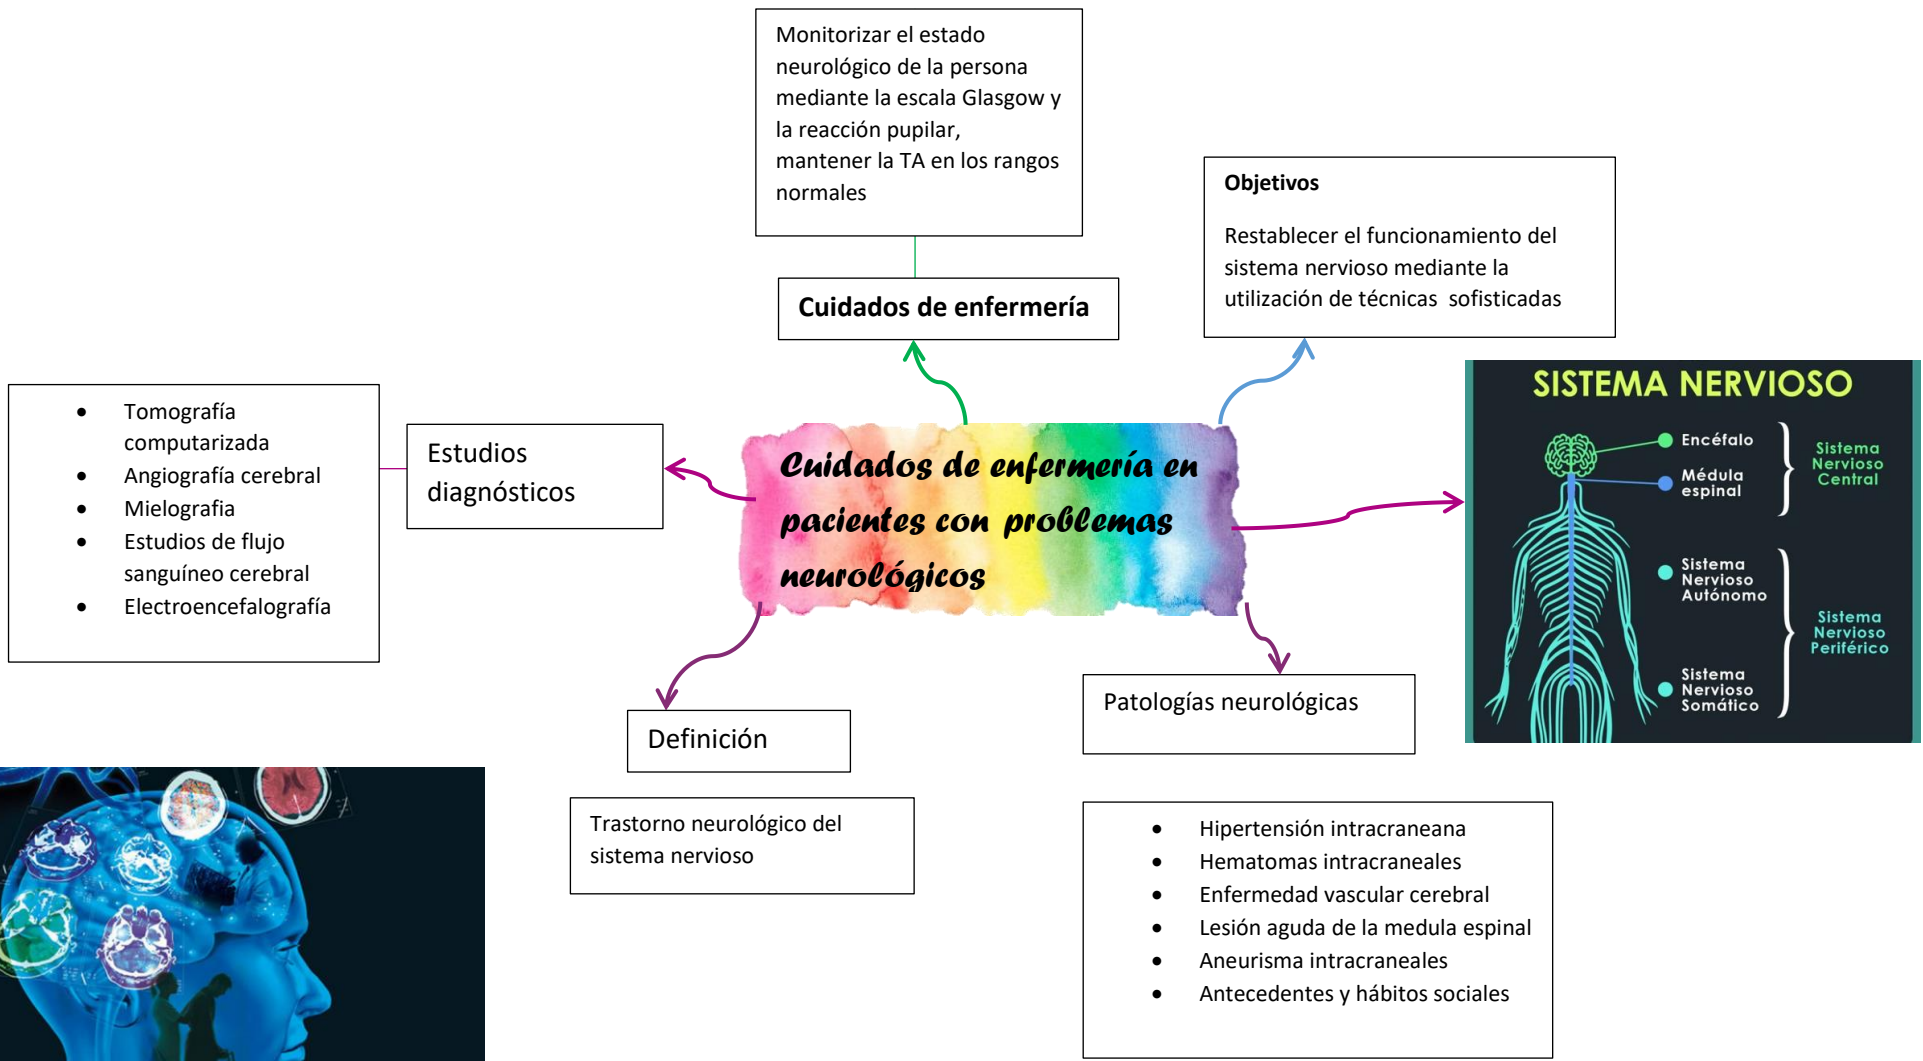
Monitorizar el estado neurológico de la persona mediante la escala Glasgow y la reacción pupilar, mantener la TA en los rangos normales

Cuidados de enfermería

Objetivos

Restablecer el funcionamiento del sistema nervioso mediante la utilización de técnicas sofisticadas

Cuidados de enfermería en pacientes con problemas neurológicos

- Tomografía computarizada
- Angiografía cerebral
- Mielografia
- Estudios de flujo sanguíneo cerebral
- Electroencefalografía

Estudios diagnósticos

SISTEMA NERVIOSO

Encéfalo

Médula espinal

Sistema Nervioso Central

Sistema Nervioso Autónomo

Sistema Nervioso Somático

Sistema Nervioso Periférico

Definición

Trastorno neurológico del sistema nervioso

Patologías neurológicas

- Hipertensión intracraneana
- Hematomas intracraneales
- Enfermedad vascular cerebral
- Lesión aguda de la medula espinal
- Aneurisma intracraneales
- Antecedentes y hábitos sociales